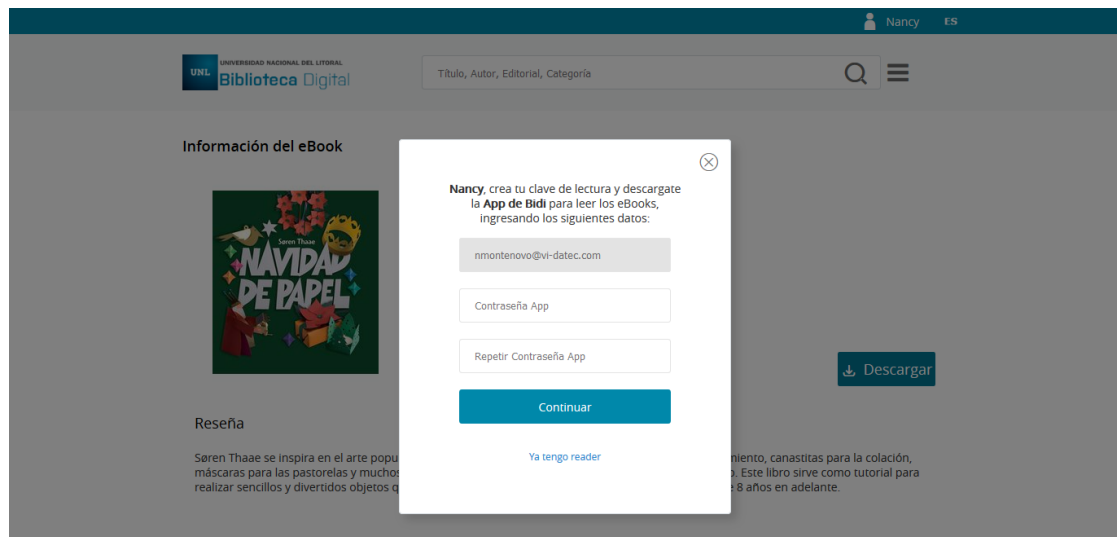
Nancy ES

UNL UNIVERSIDAD NACIONAL DEL LITORAL Biblioteca Digital

Título, Autor, Editorial, Categoría

Información del eBook

Søren Thaae NAVIDAD DE PAPEL

Nancy, crea tu clave de lectura y descargate la App de Bidi para leer los eBooks, ingresando los siguientes datos:

nmontenovo@vi-datec.com

Contraseña App

Repetir Contraseña App

Continuar

Ya tengo reader

Descargar

Reseña

Søren Thaae se inspira en el arte popu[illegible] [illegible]miento, canastitas para la colación, máscaras para las pastorelas y muchos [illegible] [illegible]o. Este libro sirve como tutorial para realizar sencillos y divertidos objetos q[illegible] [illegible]e 8 años en adelante.